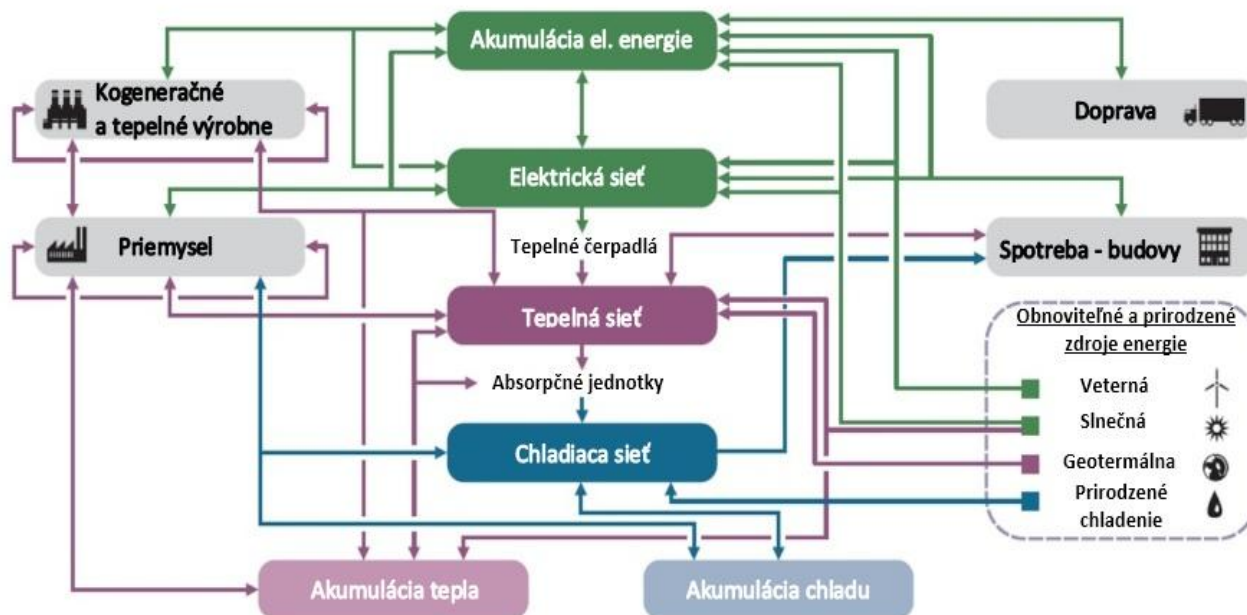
Akumulácia el. energie

Kogeneračné a tepelné výrobne

Doprava

Elektrická sieť

Priemysel

Tepelné čerpadlá

Spotreba - budovy

Tepelná sieť

Obnoviteľné a prirodzené zdroje energie

Absorpčné jednotky

Veterná

Slnečná

Chladiaca sieť

Geotermálna

Prirodzené chladenie

Akumulácia tepla

Akumulácia chladu